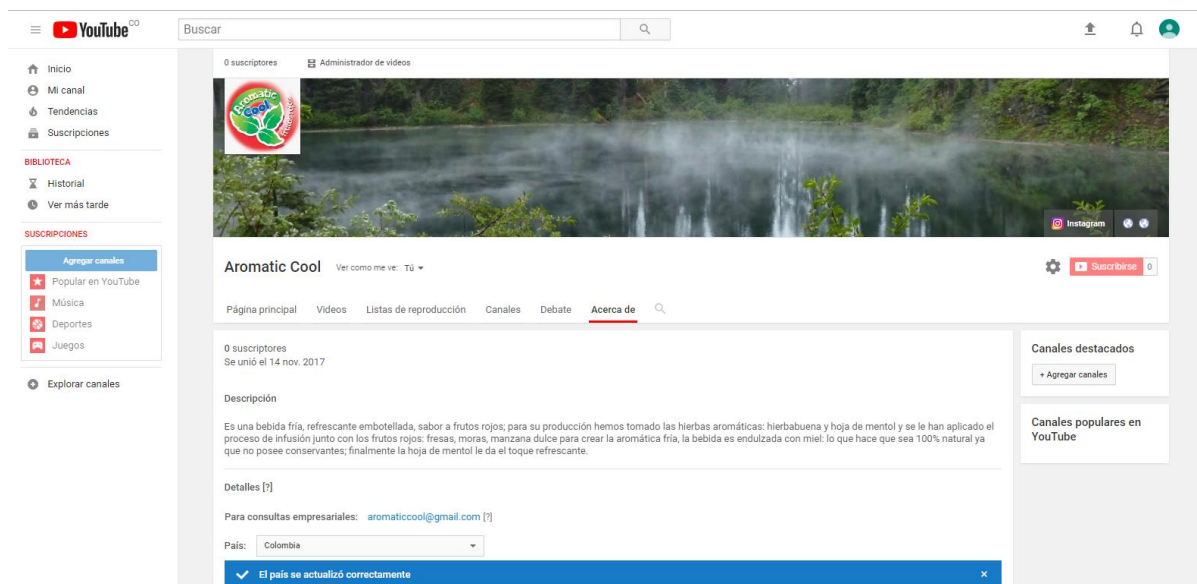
YouTube CO
Buscar

Inicio
Mi canal
Tendencias
Suscripciones
BIBLIOTECA
Historial
Ver más tarde
SUSCRIPCIONES
Agregar canales
Popular en YouTube
Música
Deportes
Juegos
Explorar canales

0 suscriptores
Administrador de videos

Aromatic Cool Fresh

Instagram

Aromatic Cool
Ver como me ve: Tú
Suscribirse 0

Página principal
Videos
Listas de reproducción
Canales
Debate
Acerca de

0 suscriptores
Se unió el 14 nov. 2017

Descripción

Es una bebida fría, refrescante embotellada, sabor a frutos rojos; para su producción hemos tomado las hierbas aromáticas: hierbabuena y hoja de mentol y se le han aplicado el proceso de infusión junto con los frutos rojos: fresas, moras, manzana dulce para crear la aromática fría, la bebida es endulzada con miel: lo que hace que sea 100% natural ya que no posee conservantes; finalmente la hoja de mentol le da el toque refrescante.

Detalles [?]

Para consultas empresariales: aromaticcool@gmail.com [?]

País: Colombia

El país se actualizó correctamente
×

Canales destacados
+ Agregar canales

Canales populares en YouTube